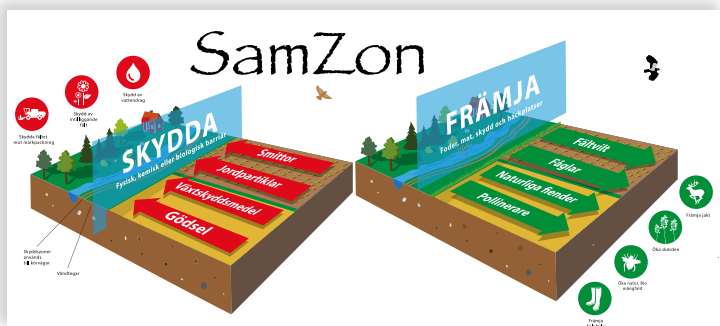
SamZon

Skydda fältet mot markpackning

Skydd av omliggande fält

Skydd av vattendrag

SKYDDA

Fysisk, kemisk eller biologisk barriär

Smittor

Jordpartiklar

Växtskyddsmedel

Gödsel

Skyddszoner anpassas till lämnligar

Vändtegar

FRÄMJA

Foder, mat, skydd och häckplatser

Fältvilt

Fåglar

Naturliga fiender

Pollinerare

Främja jakt

Öka skörden

Öka natur- och mångfald

Främja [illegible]